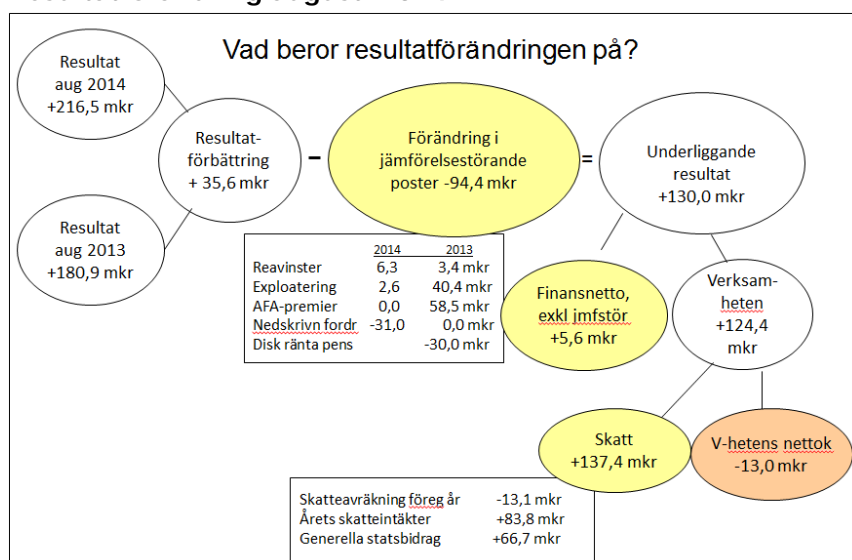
Vad beror resultatförändringen på?

Resultat aug 2014 +216,5 mkr

Resultat aug 2013 +180,9 mkr

Resultatförbättring + 35,6 mkr

−

Förändring i jämförelsestörande poster -94,4 mkr

=

Underliggande resultat +130,0 mkr

| | 2014 | 2013 |
|---|---|---|
| Reavinster | 6,3 | 3,4 mkr |
| Exploatering | 2,6 | 40,4 mkr |
| AFA-premier | 0,0 | 58,5 mkr |
| Nedskrivn fordr | -31,0 | 0,0 mkr |
| Disk ränta pens | | -30,0 mkr |

Finansnetto, exkl jmfstör +5,6 mkr

Verksamheten +124,4 mkr

Skatt +137,4 mkr

V-hetens nettok -13,0 mkr

| | |
|---|---|
| Skatteavräkning föreg år | -13,1 mkr |
| Årets skatteintäkter | +83,8 mkr |
| Generella statsbidrag | +66,7 mkr |